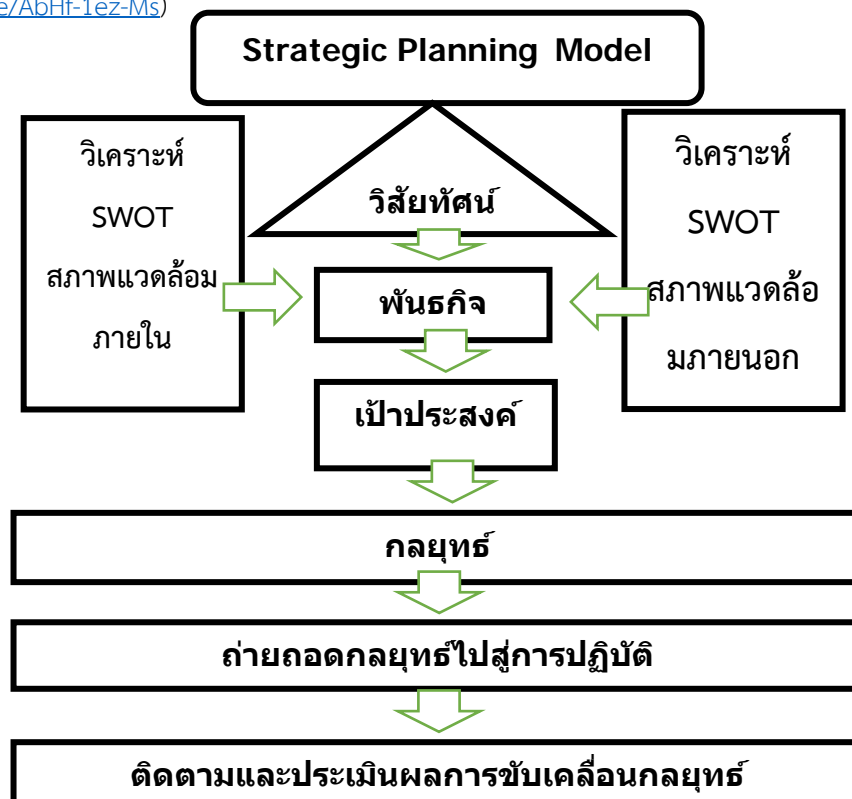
e/AbHf-1ez-Ms)

Strategic Planning Model

วิเคราะห์ SWOT สภาพแวดล้อมภายใน

วิสัยทัศน์

วิเคราะห์ SWOT สภาพแวดล้อมภายนอก

พันธกิจ

เป้าประสงค์

กลยุทธ์

ถ่ายถอดกลยุทธ์ไปสู่การปฏิบัติ

ติดตามและประเมินผลการขับเคลื่อนกลยุทธ์